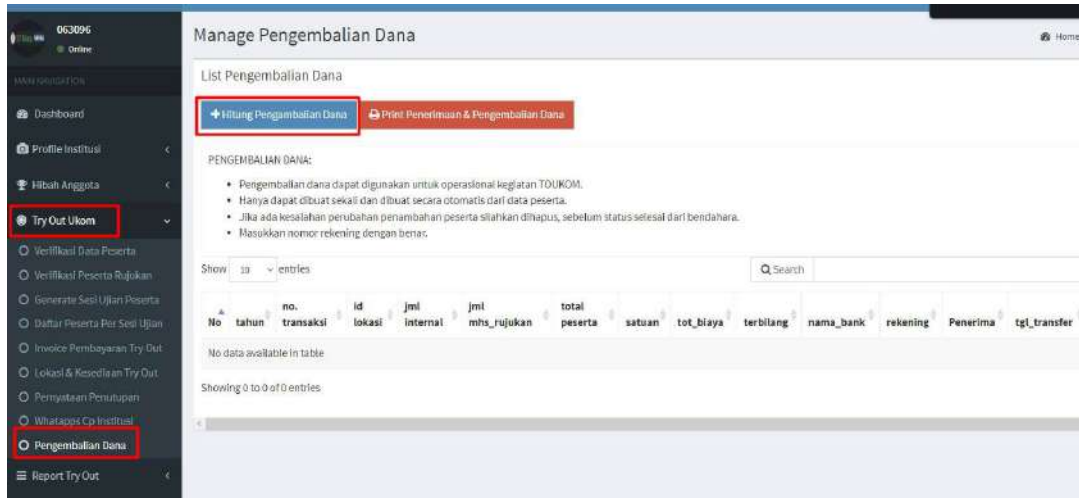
063096
Online

MAIN NAVIGATION

Dashboard

Profile Institusi

Hibah Anggota

Try Out Ukom

Verifikasi Data Peserta

Verifikasi Peserta Rujukan

Generate Sesi Ujian Peserta

Daftar Peserta Per Sesi Ujian

Invoice Pembayaran Try Out

Lokasi & Kesediaan Try Out

Pernyataan Penutupan

Whatapps Cp Institusi

Pengembalian Dana

Report Try Out

Manage Pengembalian Dana

Home

List Pengembalian Dana

+ Hitung Pengembalian Dana

Print Penerimaan & Pengembalian Dana

PENGEMBALIAN DANA:

- Pengembalian dana dapat digunakan untuk operasional kegiatan TOUKOM.
- Hanya dapat dibuat sekali dan dibuat secara otomatis dari data peserta.
- Jika ada kesalahan perubahan penambahan peserta silahkan dihapus, sebelum status selesai dari bendahara.
- Masukkan nomor rekening dengan benar.

Show 10 entries

Search

| No | tahun | no. transaksi | id lokasi | jml internal | jml mhs_rujukan | total peserta | satuan | tot_biaya | terbilang | nama_bank | rekening | Penerima | tgl_transfer |
|---|---|---|---|---|---|---|---|---|---|---|---|---|---|
| No data available in table | | | | | | | | | | | | | |

Showing 0 to 0 of 0 entries